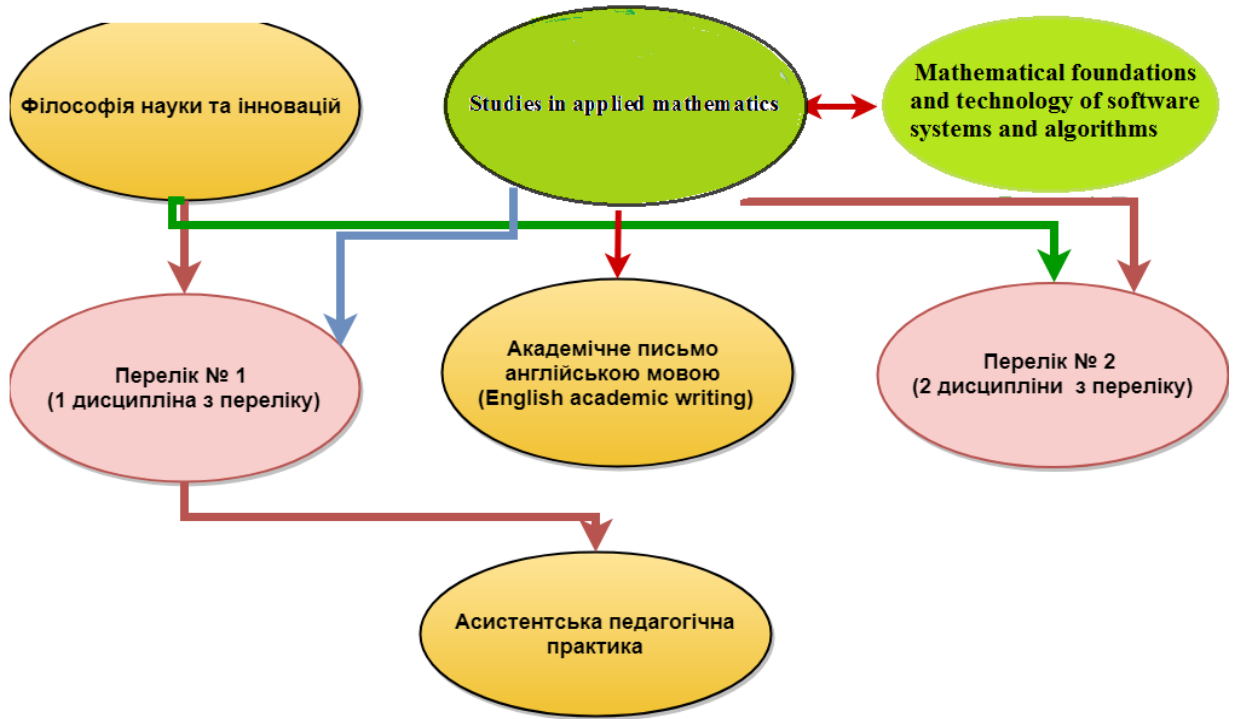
Філософія науки та інновацій

Studies in applied mathematics

Mathematical foundations and technology of software systems and algorithms

Перелік № 1
(1 дисципліна з переліку)

Академічне письмо англійською мовою
(English academic writing)

Перелік № 2
(2 дисципліни з переліку)

Асистентська педагогічна практика